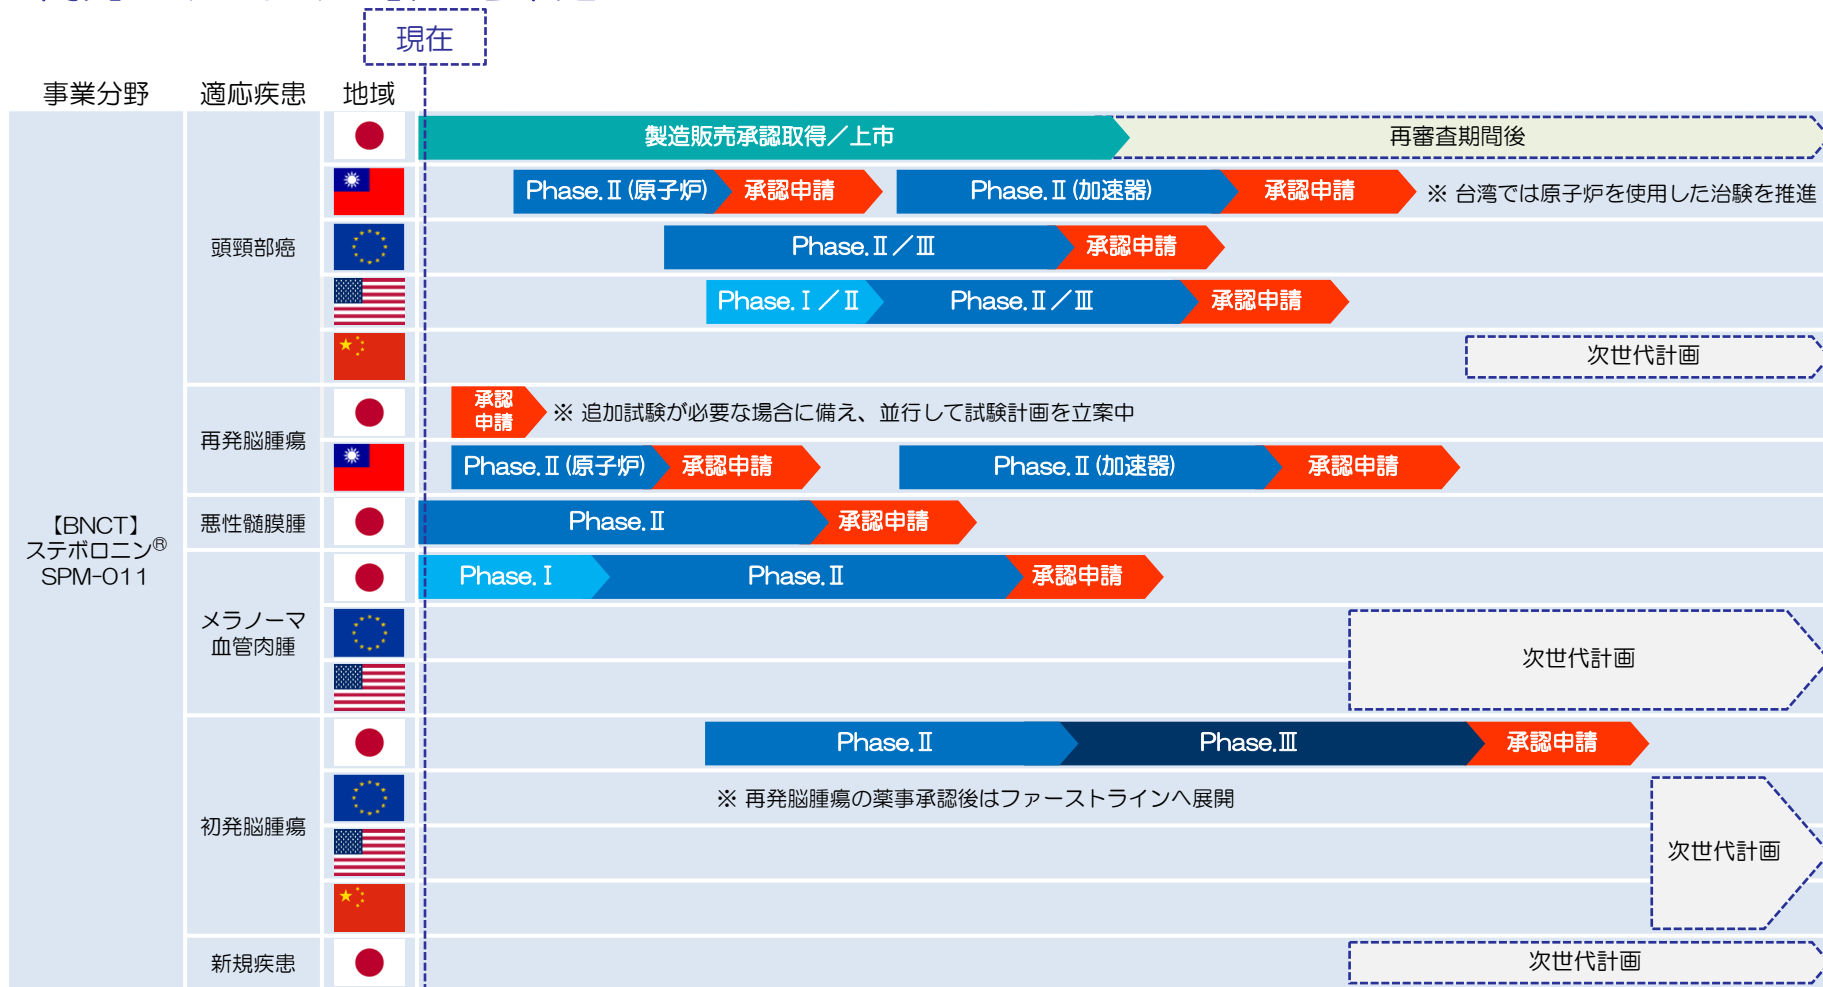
現在

| 事業分野 | 適応疾患 | 地域 |
|---|---|---|

【BNCT】
ステボロニン®
SPM-011

頭頸部癌

製造販売承認取得／上市
再審査期間後

Phase. Ⅱ (原子炉) 承認申請 Phase. Ⅱ (加速器) 承認申請 ※ 台湾では原子炉を使用した治験を推進

Phase. Ⅱ／Ⅲ 承認申請

Phase. Ⅰ／Ⅱ Phase. Ⅱ／Ⅲ 承認申請

次世代計画

再発脳腫瘍

承認申請 ※ 追加試験が必要な場合に備え、並行して試験計画を立案中

Phase. Ⅱ (原子炉) 承認申請 Phase. Ⅱ (加速器) 承認申請

悪性髄膜腫

Phase. Ⅱ 承認申請

メラノーマ
血管肉腫

Phase. Ⅰ Phase. Ⅱ 承認申請

次世代計画

初発脳腫瘍

Phase. Ⅱ Phase. Ⅲ 承認申請

※ 再発脳腫瘍の薬事承認後はファーストラインへ展開

次世代計画

新規疾患

次世代計画